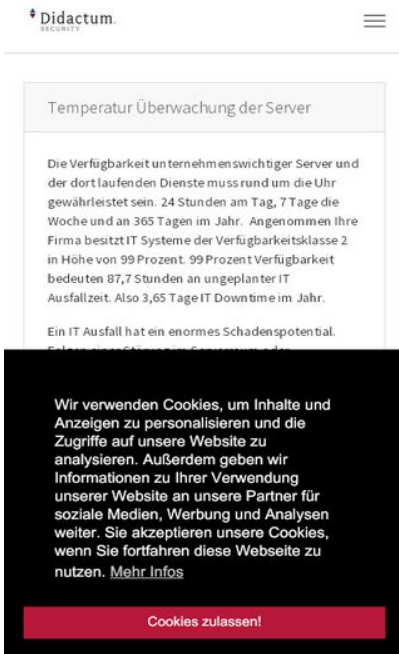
Didactum
SECURITY

Temperatur Überwachung der Server

Die Verfügbarkeit unternehmenswichtiger Server und der dort laufenden Dienste muss rund um die Uhr gewährleistet sein. 24 Stunden am Tag, 7 Tage die Woche und an 365 Tagen im Jahr. Angenommen Ihre Firma besitzt IT Systeme der Verfügbarkeitsklasse 2 in Höhe von 99 Prozent. 99 Prozent Verfügbarkeit bedeuten 87,7 Stunden an ungeplanter IT Ausfallzeit. Also 3,65 Tage IT Downtime im Jahr.

Ein IT Ausfall hat ein enormes Schadenspotential. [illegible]

Wir verwenden Cookies, um Inhalte und Anzeigen zu personalisieren und die Zugriffe auf unsere Website zu analysieren. Außerdem geben wir Informationen zu Ihrer Verwendung unserer Website an unsere Partner für soziale Medien, Werbung und Analysen weiter. Sie akzeptieren unsere Cookies, wenn Sie fortfahren diese Webseite zu nutzen. Mehr Infos

Cookies zulassen!